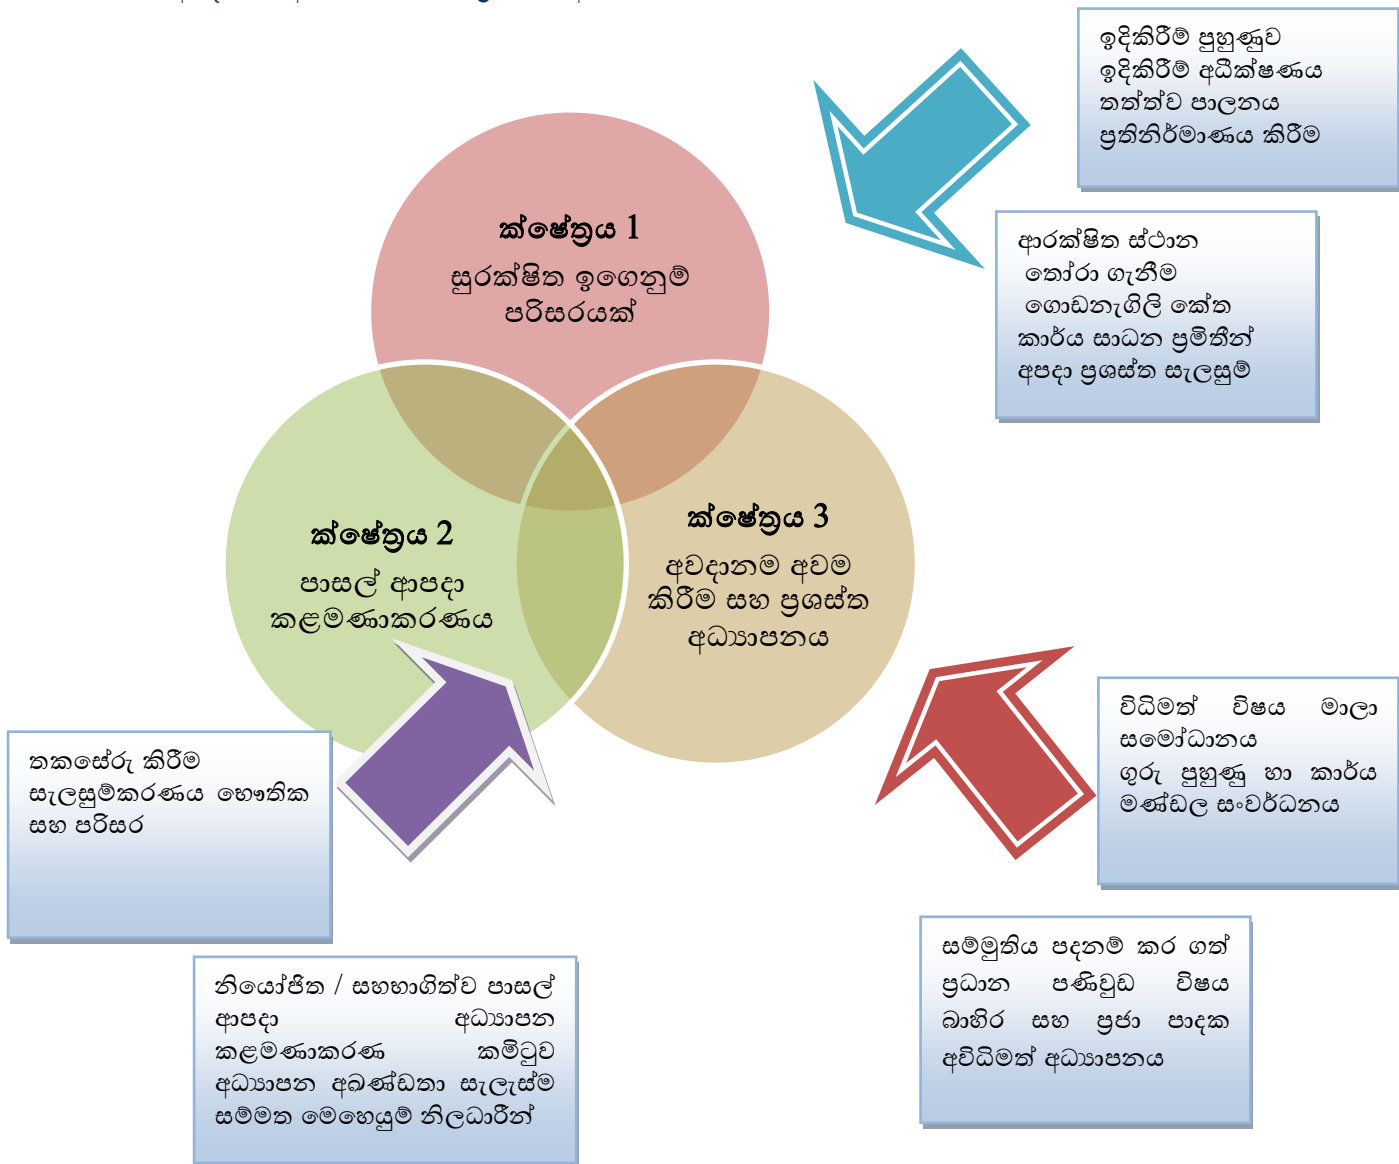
ඉදිකිරීම් පුහුණුව
ඉදිකිරීම් අධීක්ෂණය
තත්ත්ව පාලනය
ප්‍රතිනිර්මාණය කිරීම

ආරක්ෂිත ස්ථාන
තෝරා ගැනීම
ගොඩනැගිලි කේත
කාර්ය සාධන ප්‍රමිතීන්
අපදා ප්‍රශස්ත සැලසුම්

ක්ෂේත්‍රය 1
සුරක්ෂිත ඉගෙනුම් පරිසරයක්

ක්ෂේත්‍රය 2
පාසල් ආපදා කළමණාකරණය

ක්ෂේත්‍රය 3
අවදානම අවම කිරීම සහ ප්‍රශස්ත අධ්‍යාපනය

විධිමත් විෂය මාලා සමෝධානය
ගුරු පුහුණු හා කාර්ය මණ්ඩල සංවර්ධනය

තකසේරු කිරීම
සැලසුම්කරණය භෞතික සහ පරිසර

නියෝජිත / සහභාගිත්ව පාසල් ආපදා අධ්‍යාපන කළමණාකරණ කමිටුව
අධ්‍යාපන අඛණ්ඩතා සැලැස්ම
සම්මත මෙහෙයුම් නිලධාරීන්

සම්මුතිය පදනම් කර ගත් ප්‍රධාන පණිවුඩ විෂය බාහිර සහ ප්‍රජා පාදක අවිධිමත් අධ්‍යාපනය